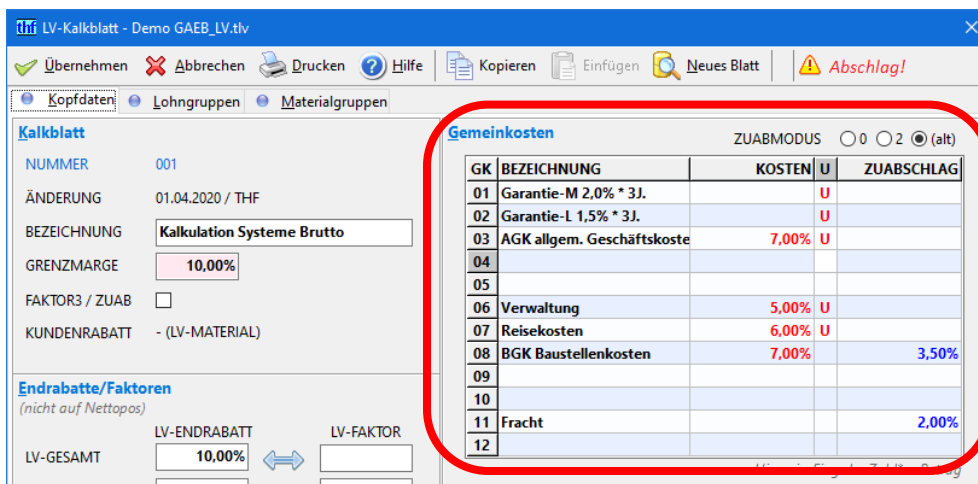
LV-Kalkblatt - Demo GAEB_LV.tlv

Übernehmen Abbrechen Drucken Hilfe Kopieren Einfügen Neues Blatt Abschlag!

Kopfdaten Lohngruppen Materialgruppen

Kalkblatt

NUMMER 001

ÄNDERUNG 01.04.2020 / THF

BEZEICHNUNG Kalkulation Systeme Brutto

GRENZMARGE 10,00%

FAKTOR3 / ZUAB

KUNDENRABATT - (LV-MATERIAL)

Endrabatte/Faktoren
(nicht auf Nettopos)

LV-ENDRABATT LV-FAKTOR

LV-GESAMT 10,00%

Gemeinkosten

ZUABMODUS 0 2 (alt)

| GK | BEZEICHNUNG | KOSTEN | U | ZUABSCHLAG |
|---|---|---|---|---|
| 01 | Garantie-M 2,0% * 3J. | | U | |
| 02 | Garantie-L 1,5% * 3J. | | U | |
| 03 | AGK allgem. Geschäftskoste | 7,00% | U | |
| 04 | | | | |
| 05 | | | | |
| 06 | Verwaltung | 5,00% | U | |
| 07 | Reisekosten | 6,00% | U | |
| 08 | BGK Baustellenkosten | 7,00% | | 3,50% |
| 09 | | | | |
| 10 | | | | |
| 11 | Fracht | | | 2,00% |
| 12 | | | | |

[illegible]